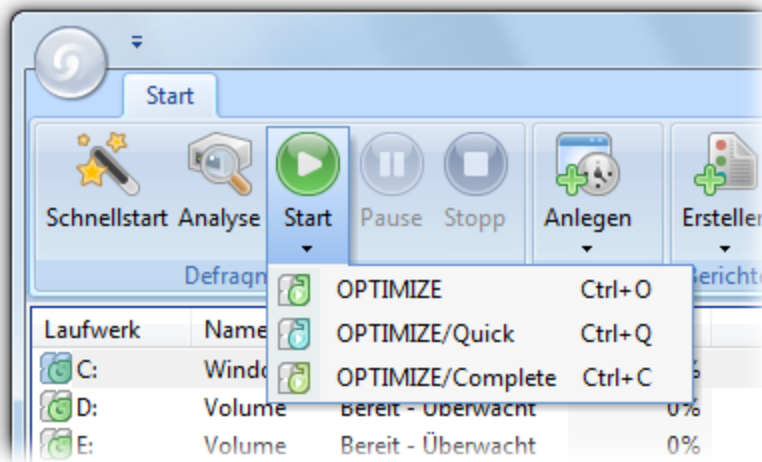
Start

Schnellstart Analyse Start Pause Stopp Anlegen Erstellen

Defragn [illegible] Berichte

OPTIMIZE Ctrl+O
OPTIMIZE/Quick Ctrl+Q
OPTIMIZE/Complete Ctrl+C

| Laufwerk | Name | | |
|---|---|---|---|
| C: | Windo | | % |
| D: | Volume | Bereit - Überwacht | 0% |
| E: | Volume | Bereit - Überwacht | 0% |